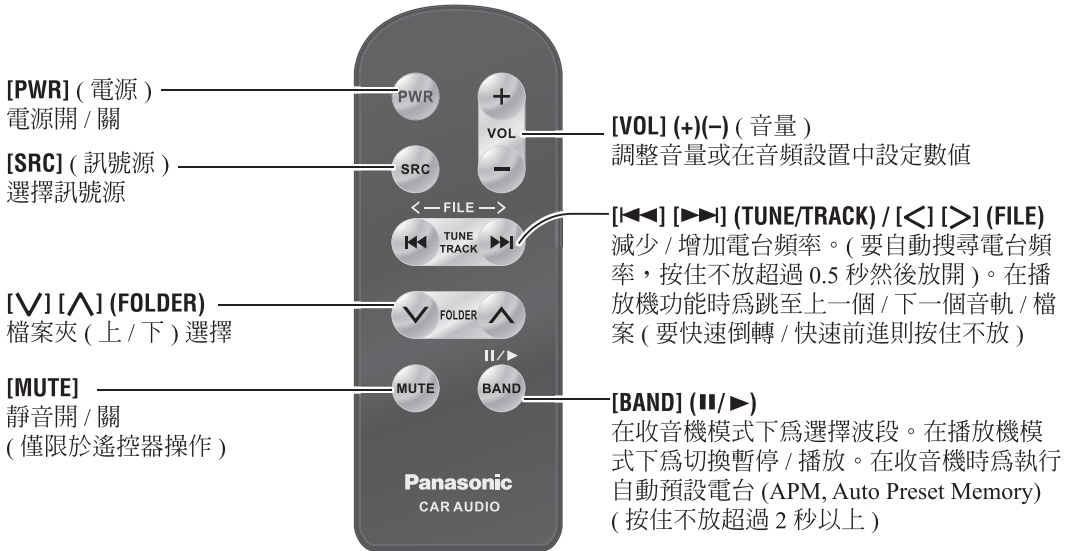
[PWR] ( 電源 )
電源開 / 關

[SRC] ( 訊號源 )
選擇訊號源

[∨] [∧] (FOLDER)
檔案夾 ( 上 / 下 ) 選擇

[MUTE]
靜音開 / 關
( 僅限於遙控器操作 )

PWR

+
VOL
−

SRC

< — FILE — >
⏮ TUNE TRACK ⏭

FOLDER

II/▶
MUTE BAND

Panasonic
CAR AUDIO

[VOL] (+)(−) ( 音量 )
調整音量或在音頻設置中設定數值

[⏮] [⏭] (TUNE/TRACK) / [<] [>] (FILE)
減少 / 增加電台頻率。( 要自動搜尋電台頻率，按住不放超過 0.5 秒然後放開 )。在播放機功能時爲跳至上一個 / 下一個音軌 / 檔案 ( 要快速倒轉 / 快速前進則按住不放 )

[BAND] (II/▶)
在收音機模式下爲選擇波段。在播放機模式下爲切換暫停 / 播放。在收音機時爲執行自動預設電台 (APM, Auto Preset Memory) ( 按住不放超過 2 秒以上 )